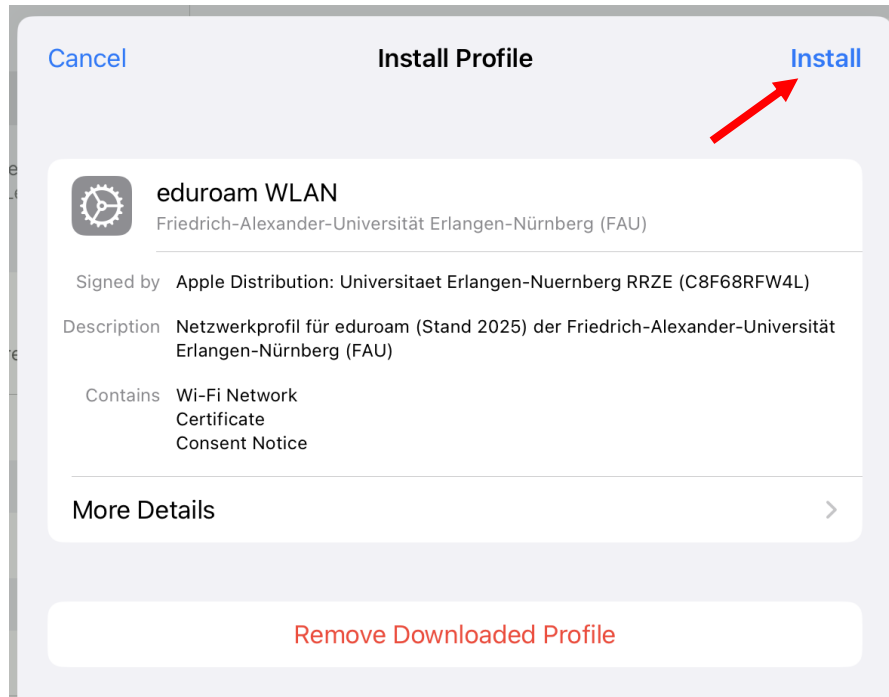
Cancel

Install Profile

Install

eduroam WLAN

Friedrich-Alexander-Universität Erlangen-Nürnberg (FAU)

Signed by Apple Distribution: Universitaet Erlangen-Nuernberg RRZE (C8F68RFW4L)

Description Netzwerkprofil für eduroam (Stand 2025) der Friedrich-Alexander-Universität Erlangen-Nürnberg (FAU)

Contains Wi-Fi Network
Certificate
Consent Notice

More Details

Remove Downloaded Profile